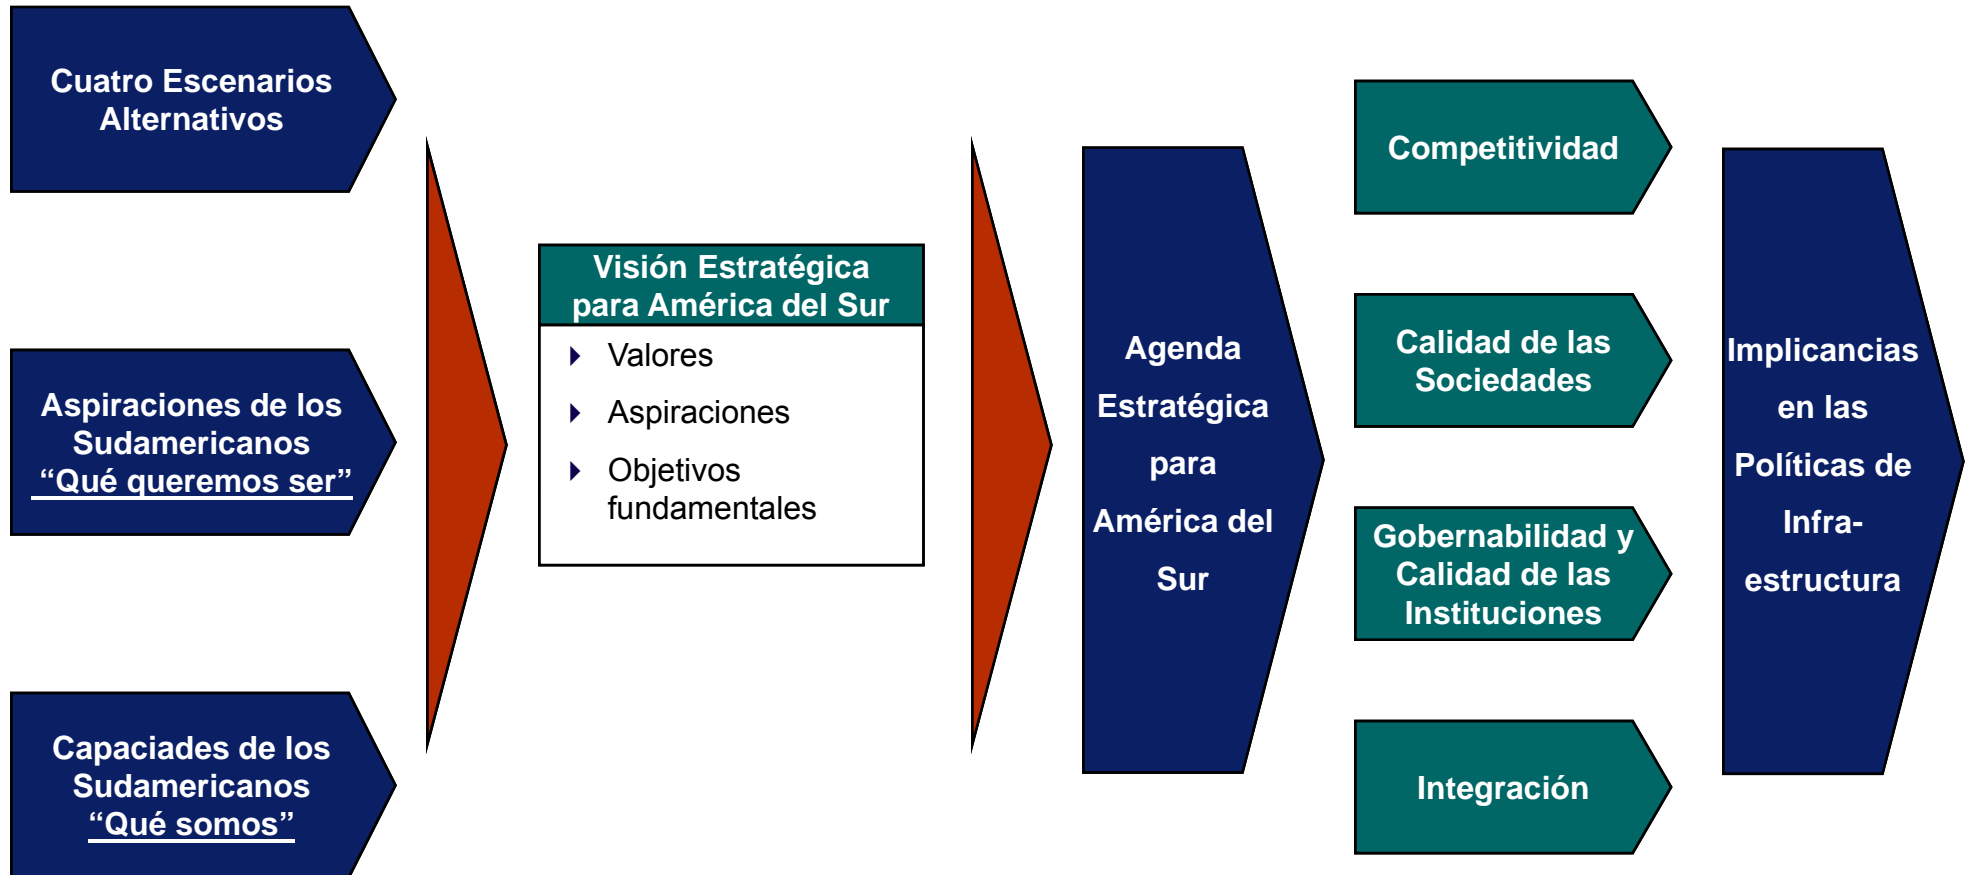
Cuatro Escenarios Alternativos

Aspiraciones de los Sudamericanos “Qué queremos ser”

Capaciades de los Sudamericanos “Qué somos”

Visión Estratégica para América del Sur

Valores

Aspiraciones

Objetivos fundamentales

Agenda Estratégica para América del Sur

Competitividad

Calidad de las Sociedades

Gobernabilidad y Calidad de las Instituciones

Integración

Implicancias en las Políticas de Infraestructura